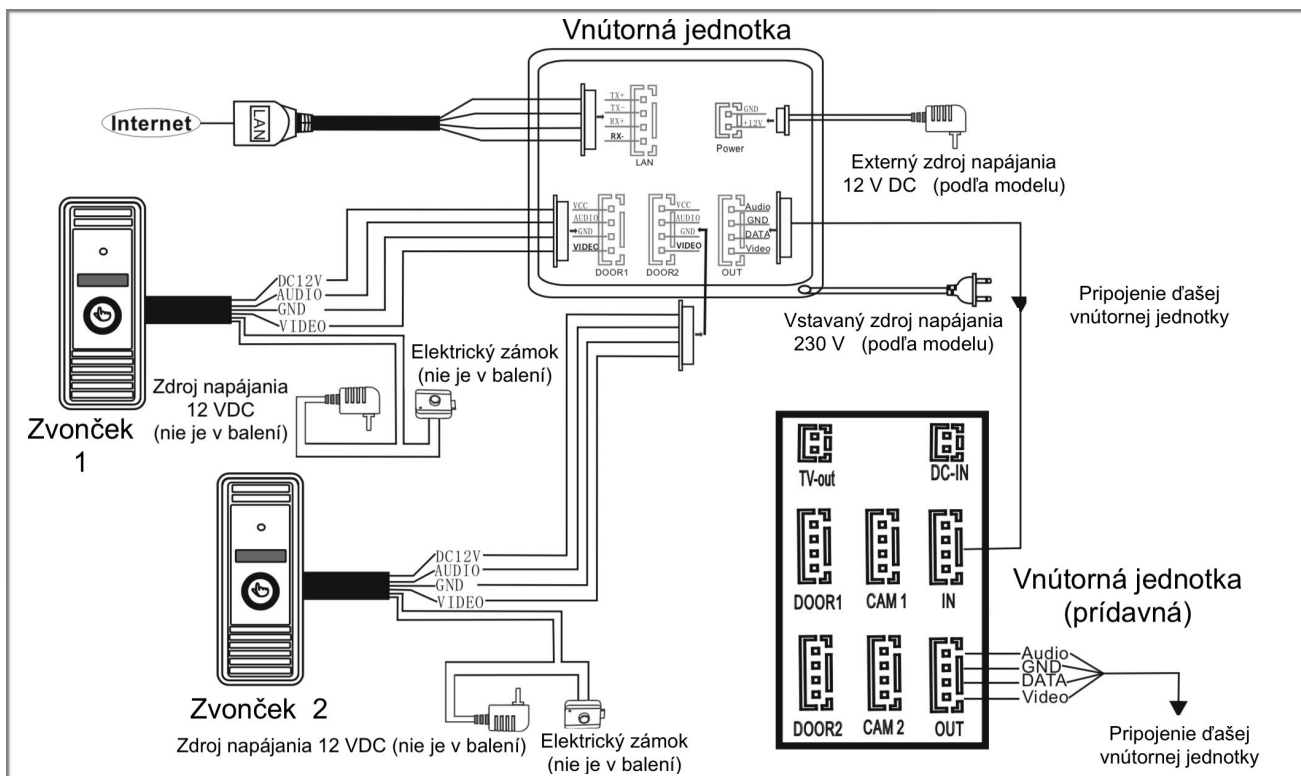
Vnútorná jednotka

Internet

LAN

TX+
TX-
RX+
RX-
LAN

GND
+12V
Power

Externý zdroj napájania 12 V DC (podľa modelu)

VCC
AUDIO
GND
VIDEO
DOOR1

VCC
AUDIO
GND
VIDEO
DOOR2

Audio
GND
DATA
Video
OUT

DC12V
AUDIO
GND
VIDEO

Pripojenie ďašej vnútornej jednotky

Vstavaný zdroj napájania 230 V (podľa modelu)

Elektrický zámok (nie je v balení)

Zdroj napájania 12 VDC (nie je v balení)

Zvonček 1

TV-out
DC-IN
DOOR1
CAM 1
IN
DOOR2
CAM 2
OUT

DC12V
AUDIO
GND
VIDEO

Vnútorná jednotka (prídavná)

Audio
GND
DATA
Video

Zvonček 2

Zdroj napájania 12 VDC (nie je v balení)

Elektrický zámok (nie je v balení)

Pripojenie ďašej vnútornej jednotky